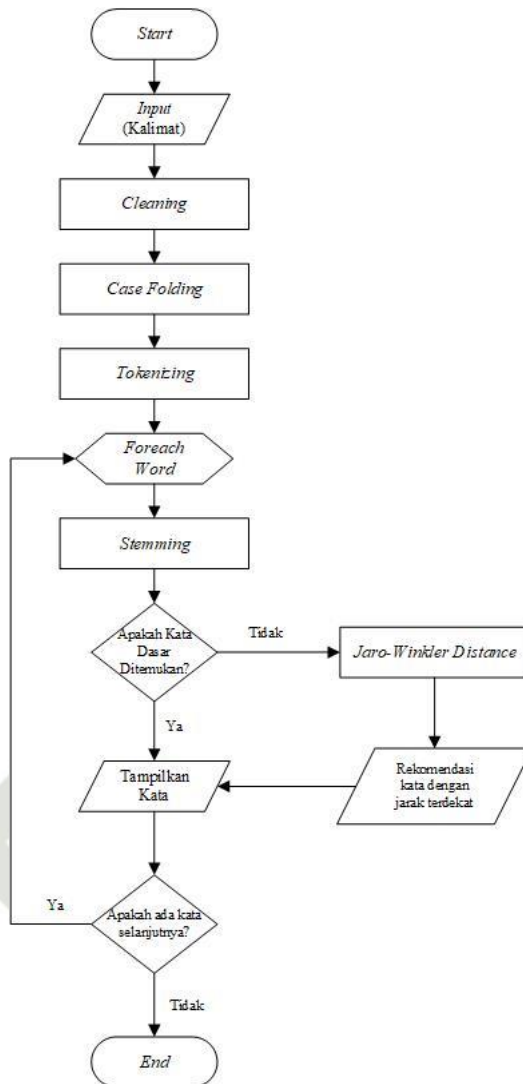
Start

Input (Kalimat)

Cleaning

Case Folding

Tokenizing

Foreach Word

Stemming

Apakah Kata Dasar Ditemukan?

Tidak

Jaro-Winkler Distance

Ya

Rekomendasi kata dengan jarak terdekat

Tampilkan Kata

Ya

Apakah ada kata selanjutnya?

Tidak

End